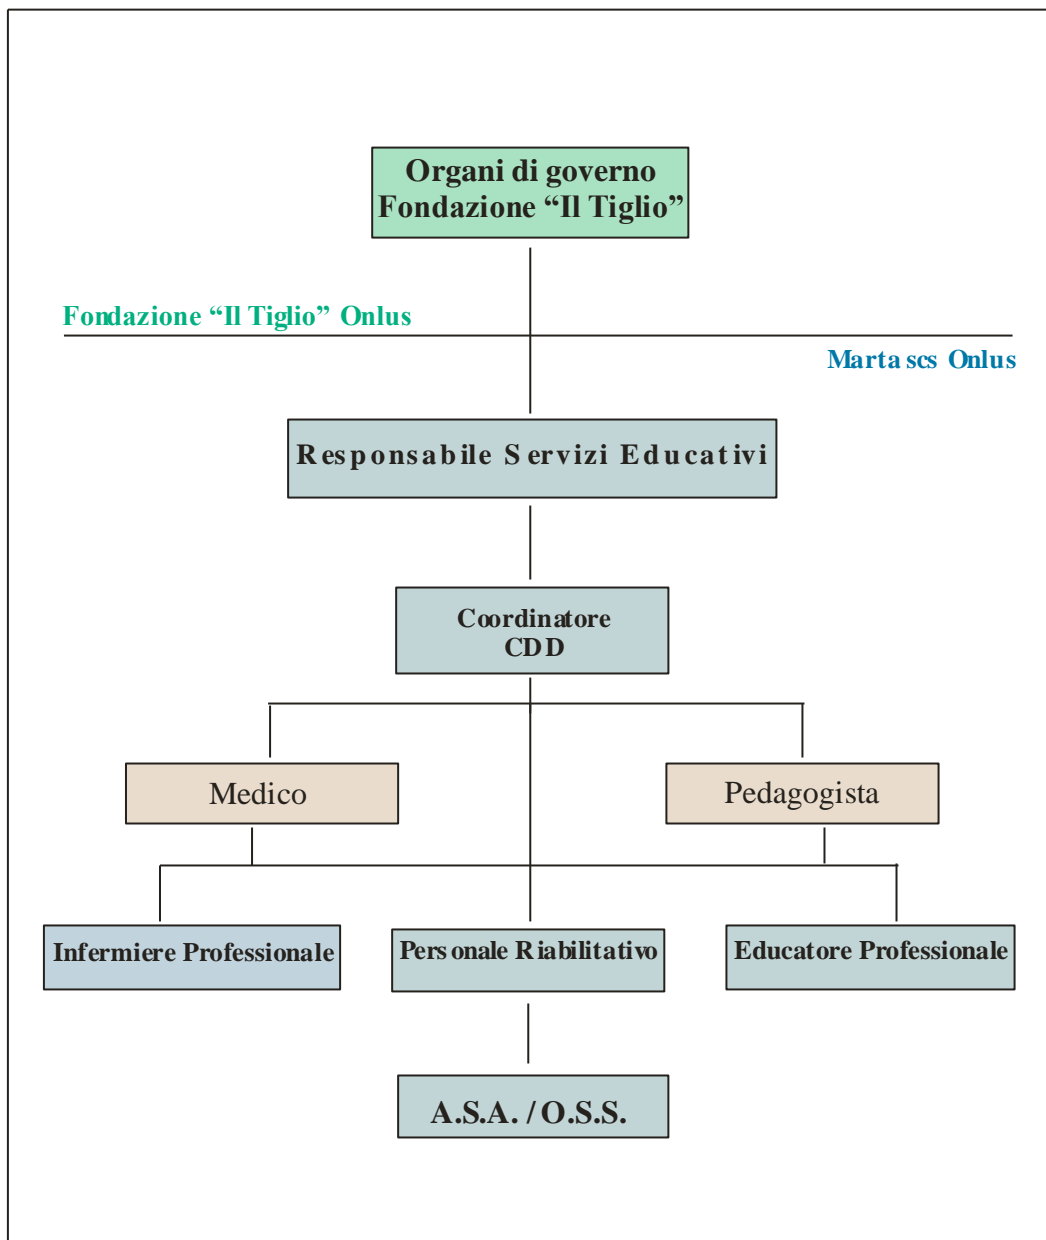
Organi di governo
Fondazione “Il Tiglio”

Fondazione “Il Tiglio” Onlus

Marta scs Onlus

Responsabile Servizi Educativi

Coordinatore
CDD

Medico

Pedagogista

Infermiere Professionale

Personale Riabilitativo

Educatore Professionale

A.S.A. / O.S.S.